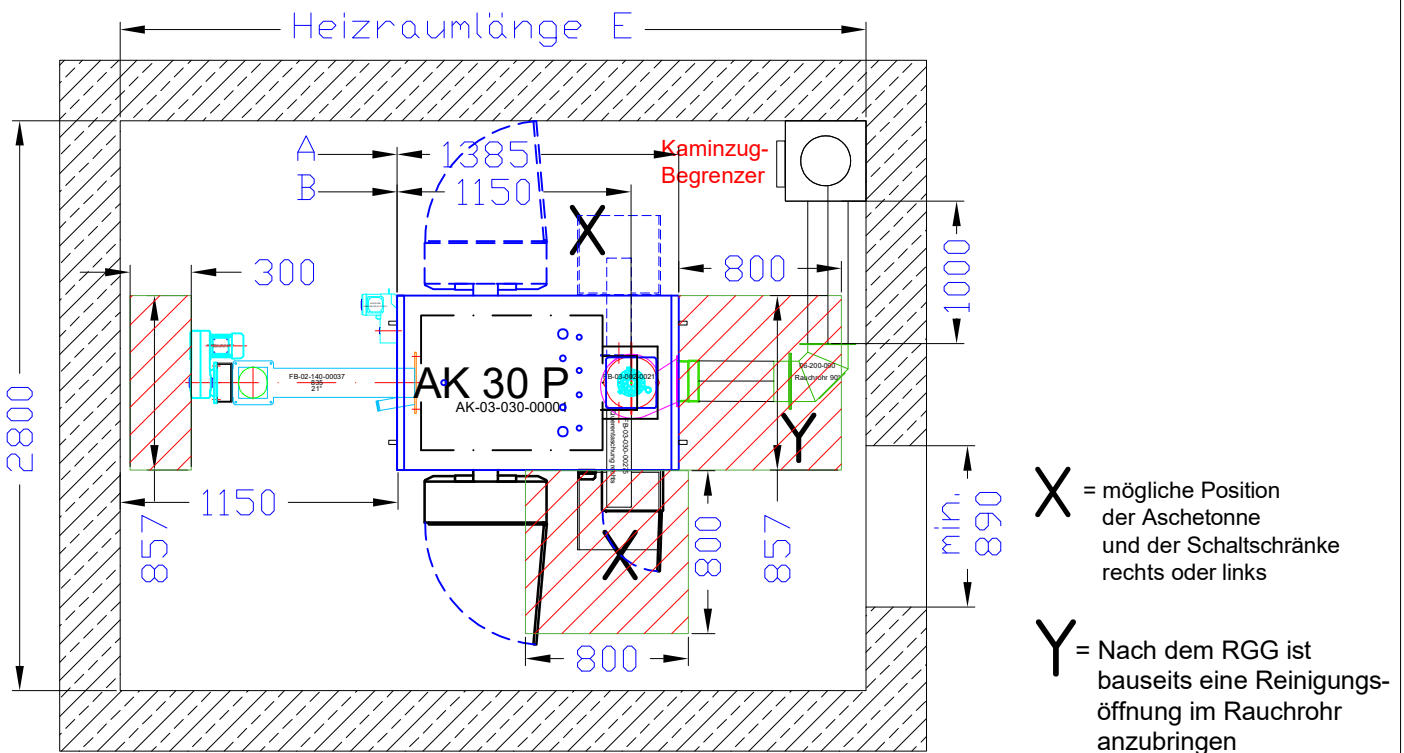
Heizraumlänge E

A
B
1385
1150
Kaminzug-Begrenzer
X
300
800
1000
2800
FB-02-140-00037
AK 30 P
AK-03-030-00000
FB-03-060-0021
FB-03-030-00025
06-200-090
Rauchrohr 90°
Y
1150
857
800
857
min. 890
X
800

X = mögliche Position der Aschetonne und der Schaltschränke rechts oder links

Y = Nach dem RGG ist bauseits eine Reinigungsöffnung im Rauchrohr anzubringen